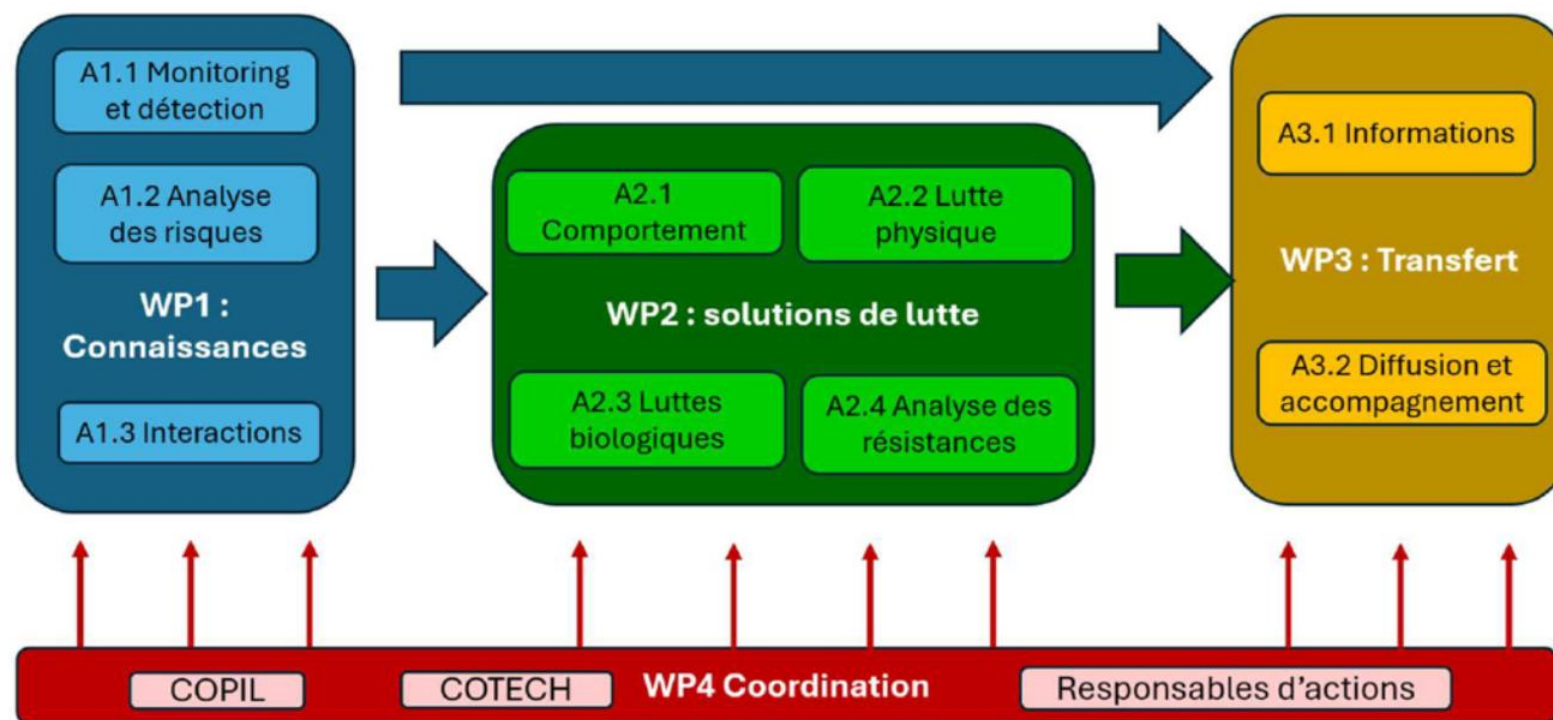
A1.1 Monitoring et détection

A1.2 Analyse des risques

WP1 : Connaissances

A1.3 Interactions

A2.1 Comportement

A2.2 Lutte physique

WP2 : solutions de lutte

A2.3 Luttes biologiques

A2.4 Analyse des résistances

A3.1 Informations

WP3 : Transfert

A3.2 Diffusion et accompagnement

COPIL

COTECH

WP4 Coordination

Responsables d'actions